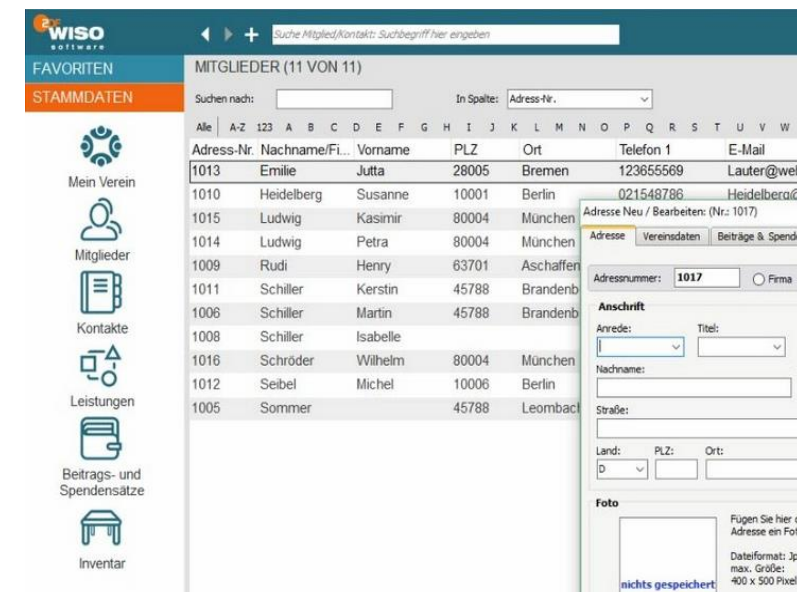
WISO software

Suche Mitglied/Kontakt: Suchbegriff hier eingeben

FAVORITEN
STAMMDATEN

Mein Verein
Mitglieder
Kontakte
Leistungen
Beitrags- und Spendensätze
Inventar

MITGLIEDER (11 VON 11)

Suchen nach: In Spalte: Adress-Nr.

Alle A-Z 123 A B C D E F G H I J K L M N O P Q R S T U V W

| Adress-Nr. | Nachname/Fi... | Vorname | PLZ | Ort | Telefon 1 | E-Mail |
|---|---|---|---|---|---|---|
| 1013 | Emilie | Jutta | 28005 | Bremen | 123655569 | Lauter@wel |
| 1010 | Heidelberg | Susanne | 10001 | Berlin | 021548786 | Heidelberg@ |
| 1015 | Ludwig | Kasimir | 80004 | München | | |
| 1014 | Ludwig | Petra | 80004 | München | | |
| 1009 | Rudi | Henry | 63701 | Aschaffen | | |
| 1011 | Schiller | Kerstin | 45788 | Brandenb | | |
| 1006 | Schiller | Martin | 45788 | Brandenb | | |
| 1008 | Schiller | Isabelle | | | | |
| 1016 | Schröder | Wilhelm | 80004 | München | | |
| 1012 | Seibel | Michel | 10006 | Berlin | | |
| 1005 | Sommer | | 45788 | Leombacl | | |

Adresse Neu / Bearbeiten: (Nr.: 1017)

Adresse Vereinsdaten Beiträge & Spende

Adressnummer: 1017 Firma

Anschrift
Anrede: Titel:
Nachname:
Straße:
Land: PLZ: Ort:
D

Foto
Fügen Sie hier d Adresse ein Fot
Dateiformat: Jp max. Größe: 400 x 500 Pixel
nichts gespeichert